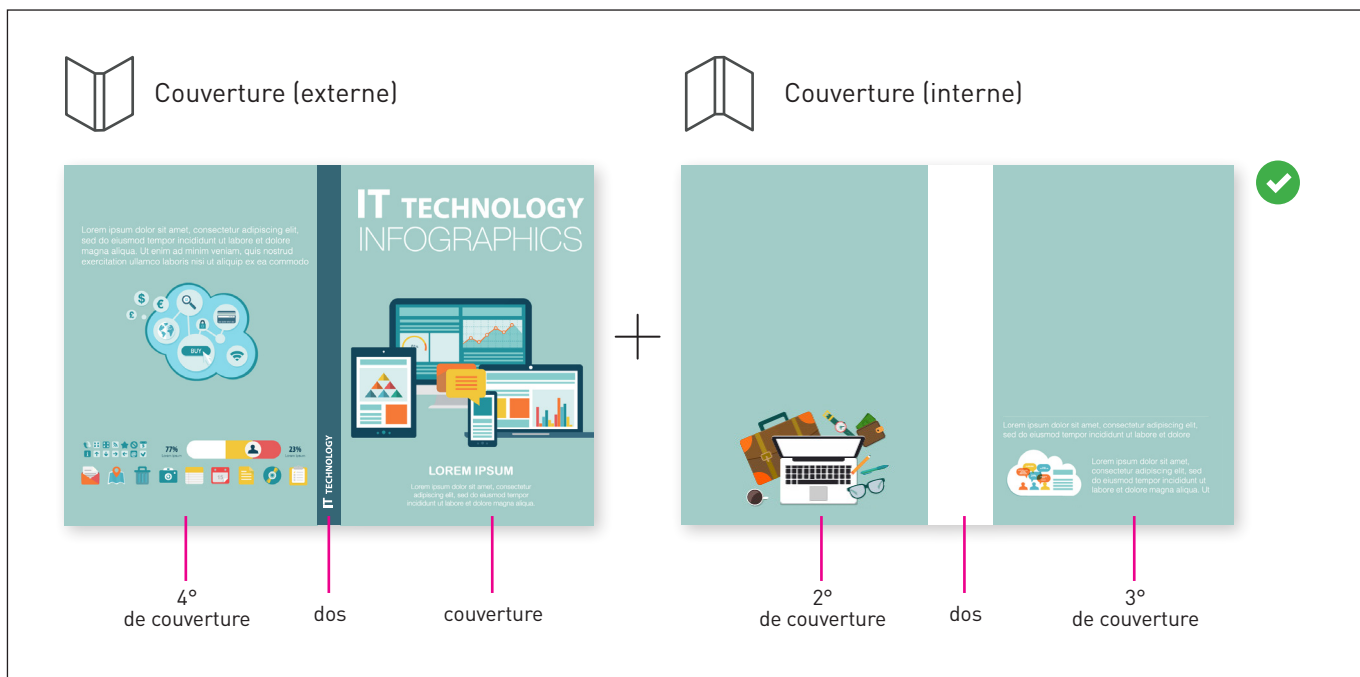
Couverture (externe)

Couverture (interne)

Lorem ipsum dolor sit amet, consectetur adipiscing elit, sed do eiusmod tempor incididunt ut labore et dolore magna aliqua. Ut enim ad minim veniam, quis nostrud exercitation ullamco laboris nisi ut aliquip ex ea commodo

BUY

77%

23%

IT TECHNOLOGY

IT TECHNOLOGY
INFOGRAPHICS

LOREM IPSUM
Lorem ipsum dolor sit amet, consectetur adipiscing elit, sed do eiusmod tempor incididunt ut labore et dolore magna aliqua.

Lorem ipsum dolor sit amet, consectetur adipiscing elit, sed do eiusmod tempor incididunt ut labore et dolore

Lorem ipsum dolor sit amet, consectetur adipiscing elit, sed do eiusmod tempor incididunt ut labore et dolore magna aliqua. Ut

4°
de couverture

dos

couverture

2°
de couverture

dos

3°
de couverture